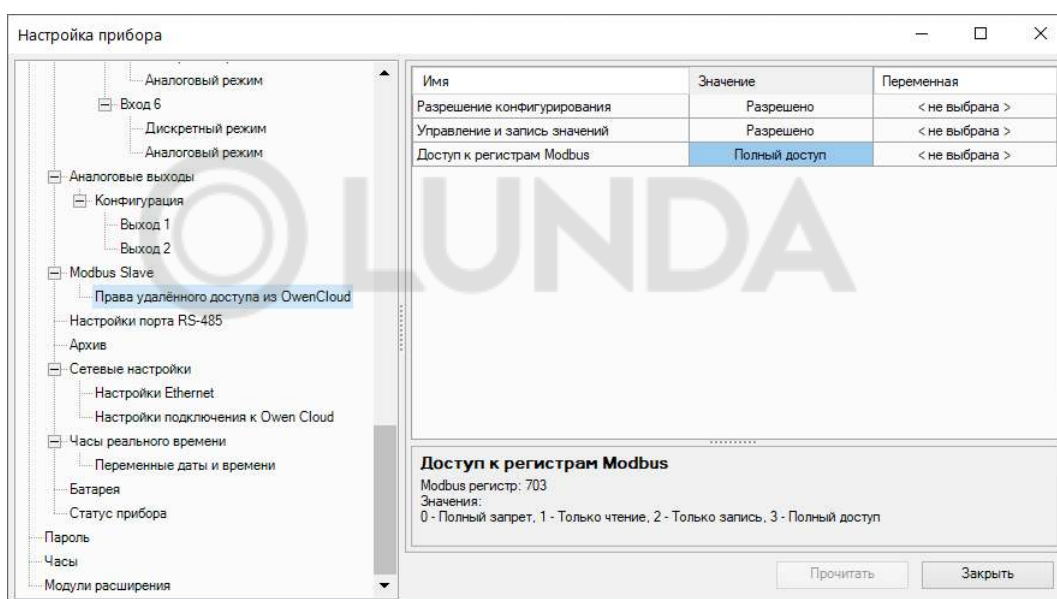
Настройка прибора

Аналоговый режим
Вход 6
Дискретный режим
Аналоговый режим
Аналоговые выходы
Конфигурация
Выход 1
Выход 2
Modbus Slave
Права удалённого доступа из OwenCloud
Настройки порта RS-485
Архив
Сетевые настройки
Настройки Ethernet
Настройки подключения к Owen Cloud
Часы реального времени
Переменные даты и времени
Батарея
Статус прибора
Пароль
Часы
Модули расширения

| Имя | Значение | Переменная |
|---|---|---|
| Разрешение конфигурирования | Разрешено | < не выбрана > |
| Управление и запись значений | Разрешено | < не выбрана > |
| Доступ к регистрам Modbus | Полный доступ | < не выбрана > |

LUNDA

Доступ к регистрам Modbus
Modbus регистр: 703
Значения:
0 - Полный запрет, 1 - Только чтение, 2 - Только запись, 3 - Полный доступ

Прочитать
Закрыть